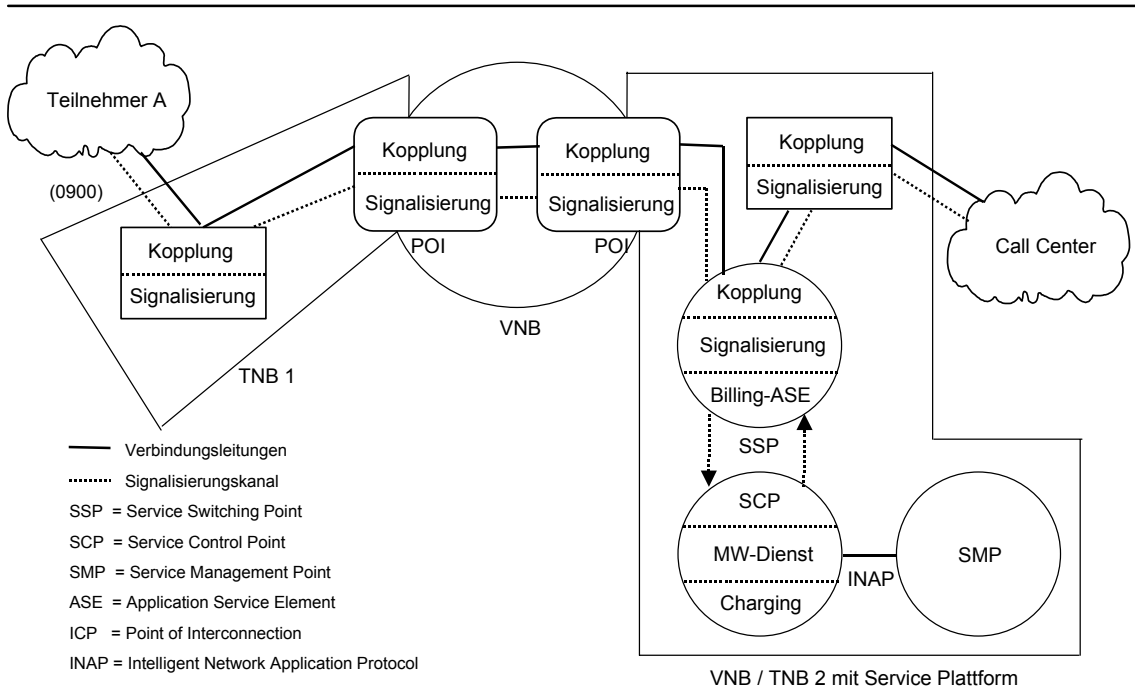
Teilnehmer A

(0900)

Kopplung
Signalisierung

Kopplung
Signalisierung
POI

Kopplung
Signalisierung
POI

VNB

TNB 1

Kopplung
Signalisierung

Call Center

Kopplung
Signalisierung
Billing-ASE
SSP

SCP
MW-Dienst
Charging

INAP

SMP

Verbindungsleitungen
Signalisierungskanal
SSP = Service Switching Point
SCP = Service Control Point
SMP = Service Management Point
ASE = Application Service Element
ICP = Point of Interconnection
INAP = Intelligent Network Application Protocol

VNB / TNB 2 mit Service Plattform